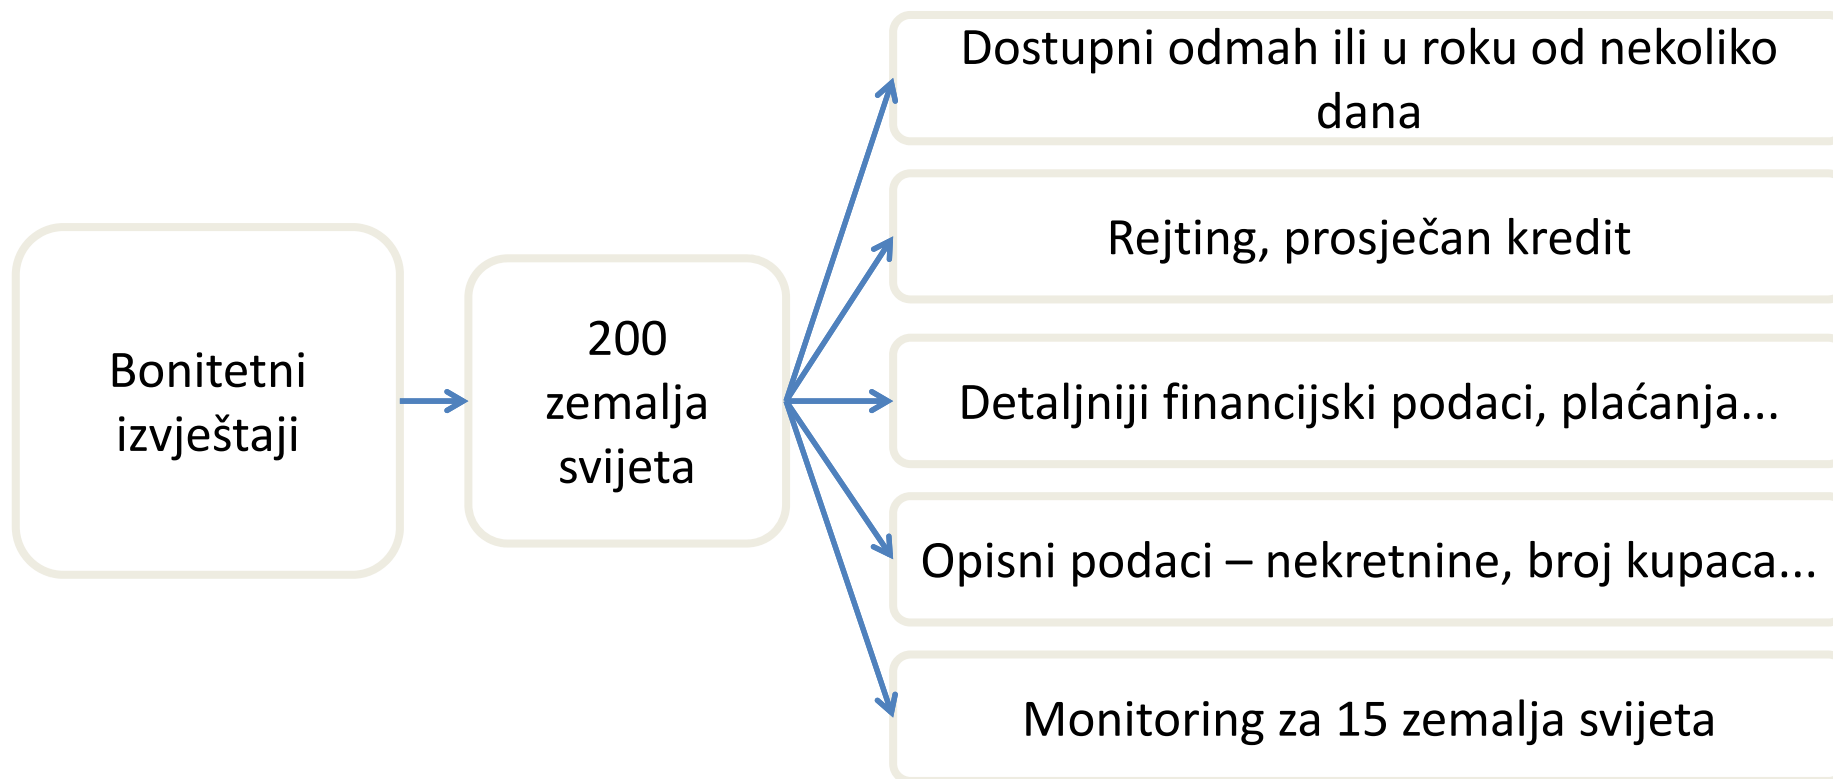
Bonitetni izvještaji

200 zemalja svijeta

Dostupni odmah ili u roku od nekoliko dana

Rejting, prosječan kredit

Detaljniji financijski podaci, plaćanja...

Opisni podaci – nekretnine, broj kupaca...

Monitoring za 15 zemalja svijeta